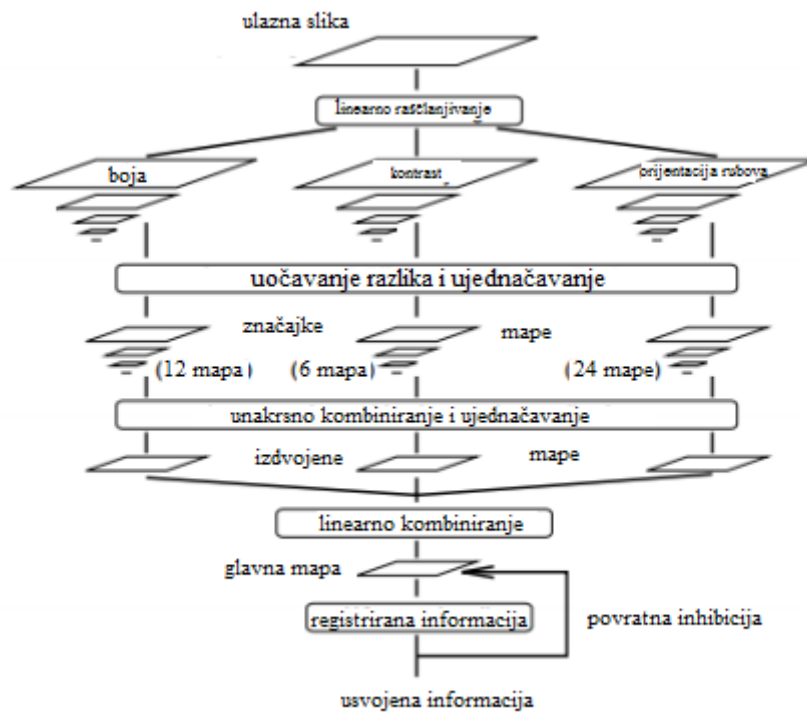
ulazna slika

linearno raščlanjivanje

boja

kontrast

orijentacija rubova

uočavanje razlika i ujednačavanje

značajke

mape

(12 mapa)

(6 mapa)

(24 mape)

unakrsno kombiniranje i ujednačavanje

izdvojene

mape

linearno kombiniranje

glavna mapa

registrirana informacija

povratna inhibicija

usvojena informacija